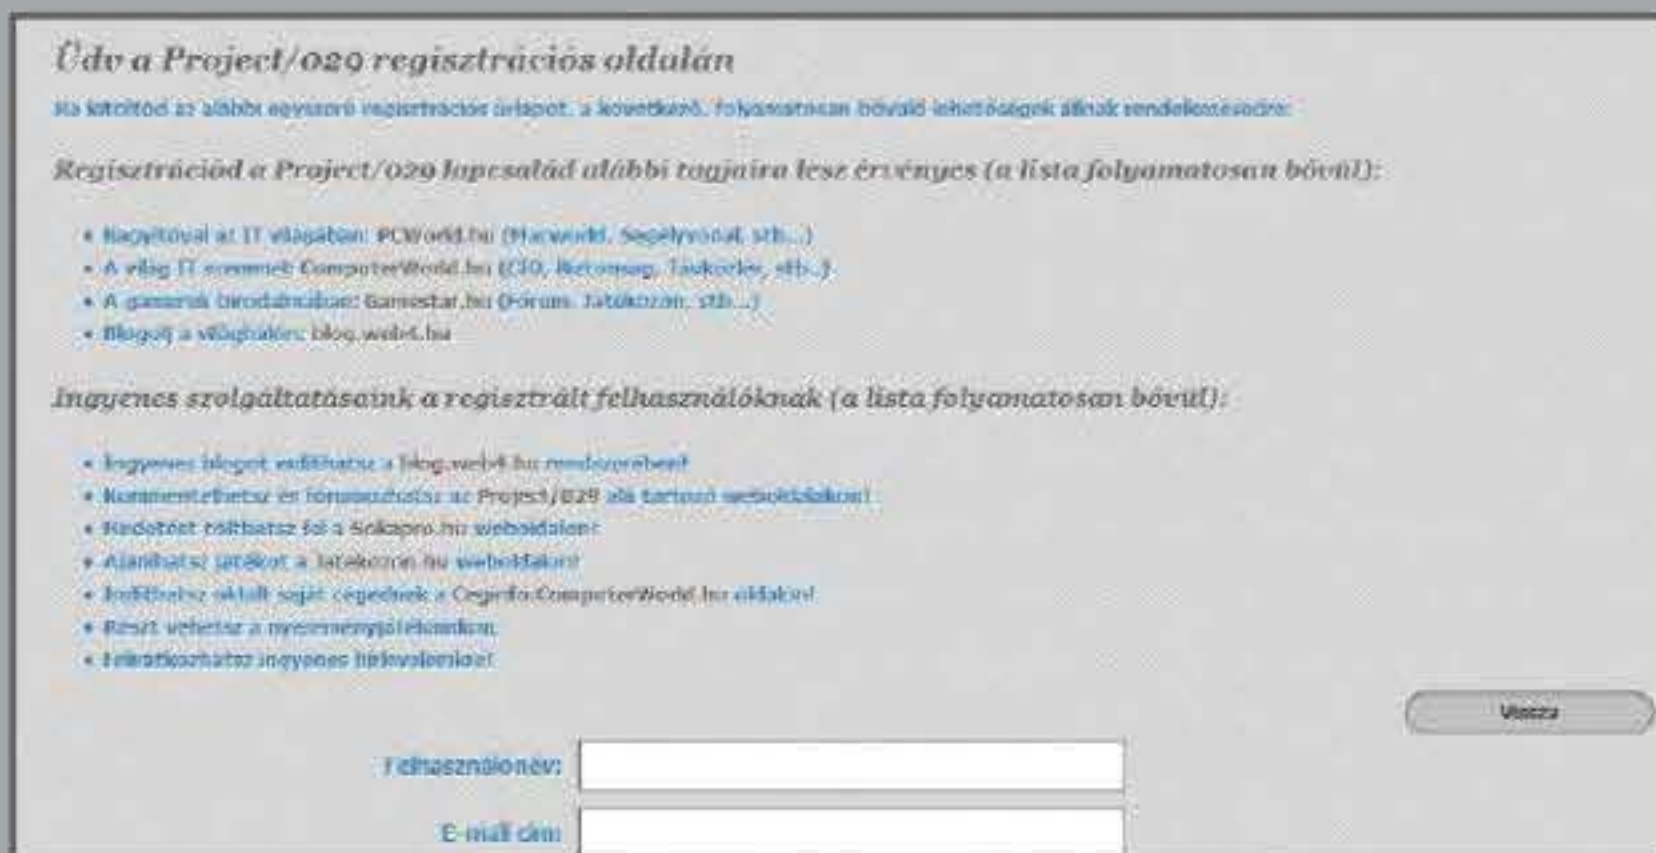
Üdv a Project/029 regisztrációs oldalán

Ha kitöltöd az alábbi egyszerű regisztrációs űrlapot, a következő, folyamatosan bővülő lehetőségek állnak rendelkezésedre:

Regisztrációd a Project/029 lapcsalád alábbi tagjaira lesz érvényes (a lista folyamatosan bővül):

- Nagyítóval az IT világában: PCWorld.hu (Macworld, Segélyvonal, stb...)
- A világ IT szemmel: ComputerWorld.hu (CIO, Itthon, Tudástár, stb...)
- A gamerek birodalmában: Gamestar.hu (Fórum, Játékozon, stb...)
- Blogolj a világhálón: blog.web4.hu

Ingyenes szolgáltatásaink a regisztrált felhasználóknak (a lista folyamatosan bővül):

- Ingyenes blogot indíthatsz a blog.web4.hu rendszerében!
- Kommentelhetsz és fórumozhatsz az Project/029 ala tartozó weboldalakon!
- Kedvencet tölthetsz fel a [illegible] weboldalon!
- Ajánlhatsz játékot a Játékozon.hu weboldalon!
- Indíthatsz oktatt saját cégednek a Cegrinfo.ComputerWorld.hu oldalon!
- Részt vehetsz a nyereményjátékainkon.
- Feliratkozhatsz ingyenes hírlevelünkre!

Vissza

Felhasználónév:

E-mail cím: